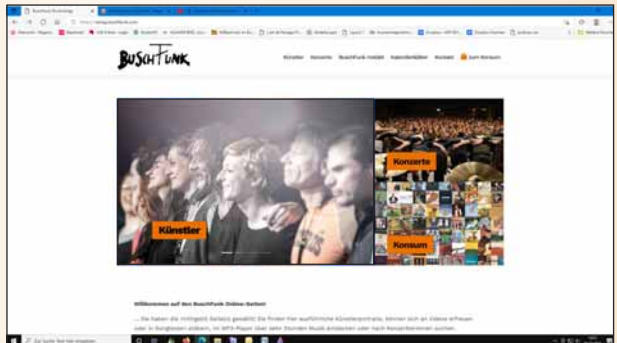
BuschFunk

Künstler Konzerte BuschFunk-Verlag Kalenderblätter Kontakt Zum Konsum

Konzerte

Künstler

Konsum

Willkommen auf der BuschFunk Online-Seite!

... Sie haben die richtige(n) Seite(n) gewählt! Sie finden hier ausführliche Künstlerportraits, können sich ein Videos anhören oder in Songtexten stöbern, im MP3-Player über sehr Stunden Musik anstöbern oder nach Konzertterminen suchen.